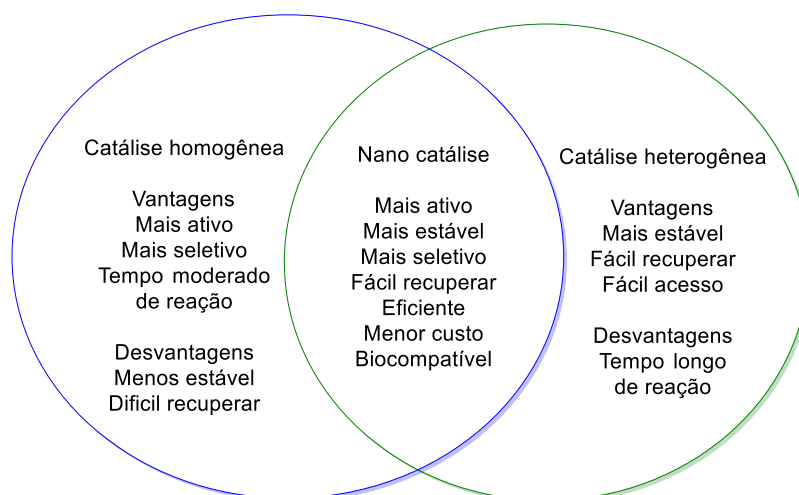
Catálise homogênea

Vantagens
Mais ativo
Mais seletivo
Tempo moderado de reação

Desvantagens
Menos estável
Dificil recuperar

Nano catálise

Mais ativo
Mais estável
Mais seletivo
Fácil recuperar
Eficiente
Menor custo
Biocompatível

Catálise heterogênea

Vantagens
Mais estável
Fácil recuperar
Fácil acesso

Desvantagens
Tempo longo de reação